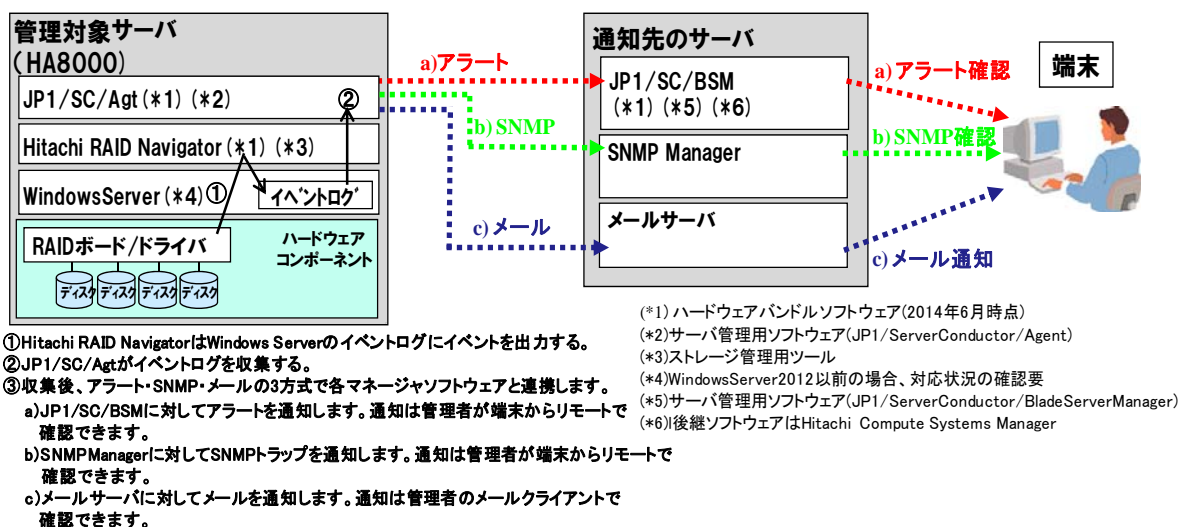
管理対象サーバ
（HA8000）

JP1/SC/Agt（*1）（*2）

②

Hitachi RAID Navigator（*1）（*3）

WindowsServer（*4）①

イベントログ

RAIDボード/ドライバ

ハードウェアコンポーネント

ディスク ディスク ディスク ディスク

a)アラート

b) SNMP

c) メール

通知先のサーバ

JP1/SC/BSM （*1）（*5）（*6）

SNMP Manager

メールサーバ

a) アラート確認

b) SNMP確認

c) メール通知

端末

(*1) ハードウェアバンドルソフトウェア(2014年6月時点)
(*2)サーバ管理用ソフトウェア(JP1/ServerConductor/Agent)
(*3)ストレージ管理用ツール
(*4)WindowsServer2012以前の場合、対応状況の確認要
(*5)サーバ管理用ソフトウェア(JP1/ServerConductor/BladeServerManager)
(*6)後継ソフトウェアはHitachi Compute Systems Manager

①Hitachi RAID NavigatorはWindows Serverのイベントログにイベントを出力する。
②JP1/SC/Agtがイベントログを収集する。
③収集後、アラート・SNMP・メールの3方式で各マネージャソフトウェアと連携します。
a)JP1/SC/BSMに対してアラートを通知します。通知は管理者が端末からリモートで確認できます。
b)SNMPManagerに対してSNMPトラップを通知します。通知は管理者が端末からリモートで確認できます。
c)メールサーバに対してメールを通知します。通知は管理者のメールクライアントで確認できます。